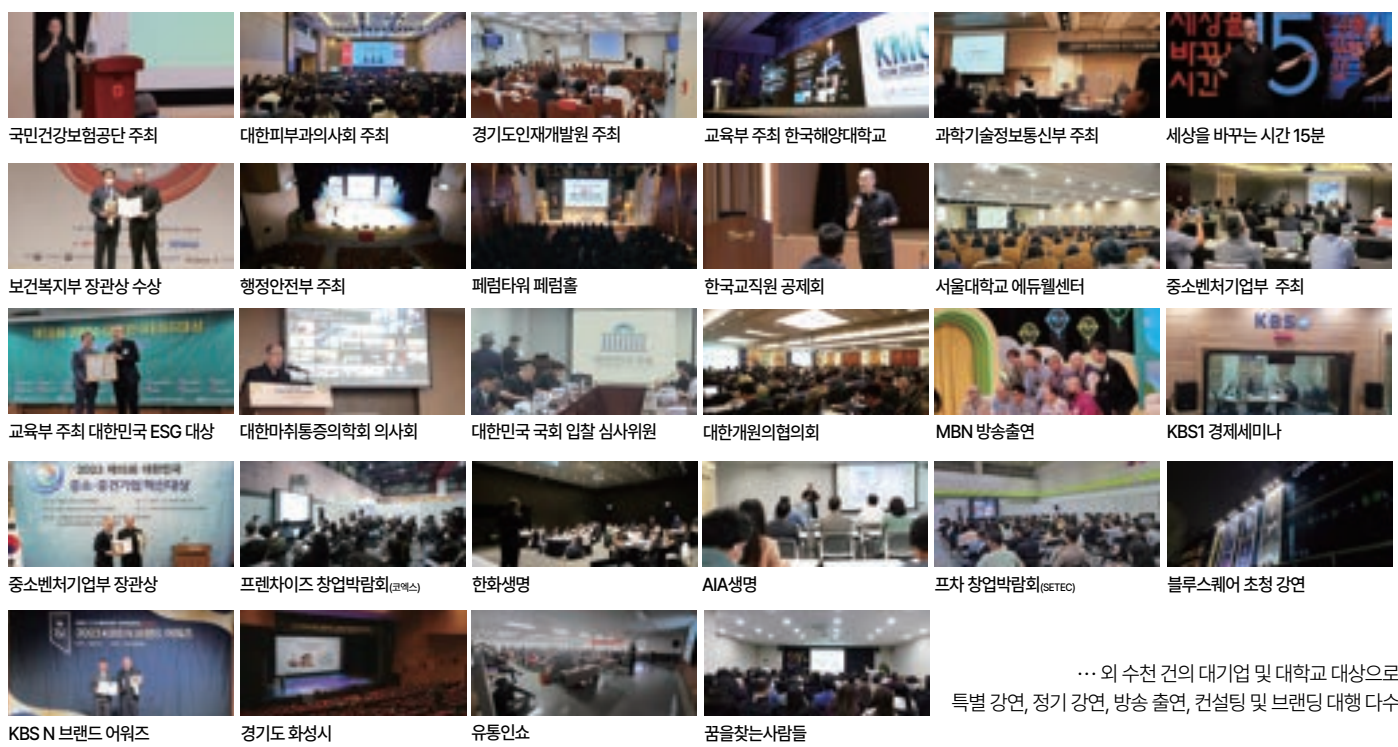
국민건강보험공단 주최

대한피부과의사회 주최

경기도인재개발원 주최

교육부 주최 한국해양대학교

과학기술정보통신부 주최

세상을 바꾸는 시간 15분

보건복지부 장관상 수상

행정안전부 주최

페럼타워 페럼홀

한국교직원 공제회

서울대학교 에듀웰센터

중소벤처기업부 주최

교육부 주최 대한민국 ESG 대상

대한마취통증의학회 의사회

대한민국 국회 입찰 심사위원

대한개원의협의회

MBN 방송출연

KBS1 경제세미나

중소벤처기업부 장관상

프렌차이즈 창업박람회(코엑스)

한화생명

AIA생명

프차 창업박람회(SETEC)

블루스퀘어 초청 강연

KBS N 브랜드 어워즈

경기도 화성시

유통인쇼

꿈을찾는사람들

… 외 수천 건의 대기업 및 대학교 대상으로 특별 강연, 정기 강연, 방송 출연, 컨설팅 및 브랜딩 대행 다수